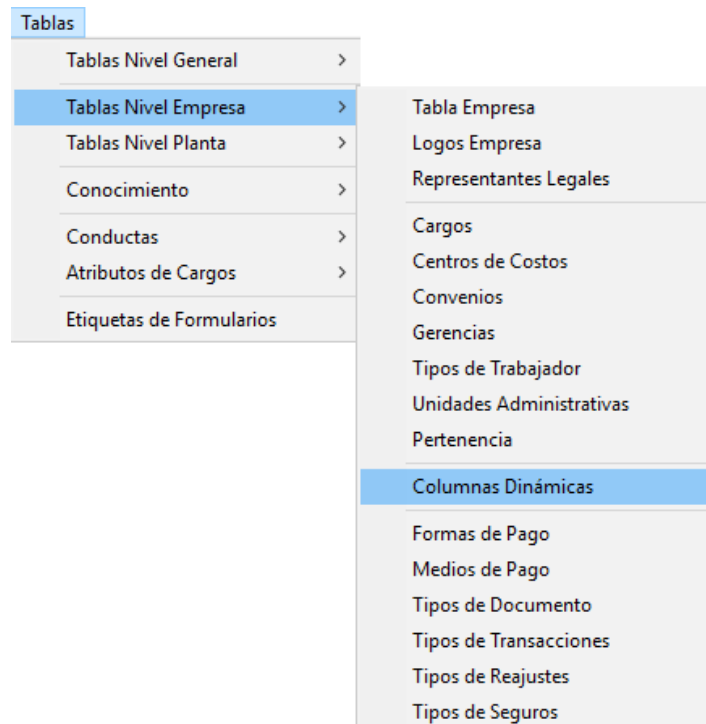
Tablas

Tablas Nivel General >
Tablas Nivel Empresa >
Tablas Nivel Planta >
Conocimiento >
Conductas >
Atributos de Cargos >
Etiquetas de Formularios

Tabla Empresa
Logos Empresa
Representantes Legales
Cargos
Centros de Costos
Convenios
Gerencias
Tipos de Trabajador
Unidades Administrativas
Pertenencia
Columnas Dinámicas
Formas de Pago
Medios de Pago
Tipos de Documento
Tipos de Transacciones
Tipos de Reajustes
Tipos de Seguros